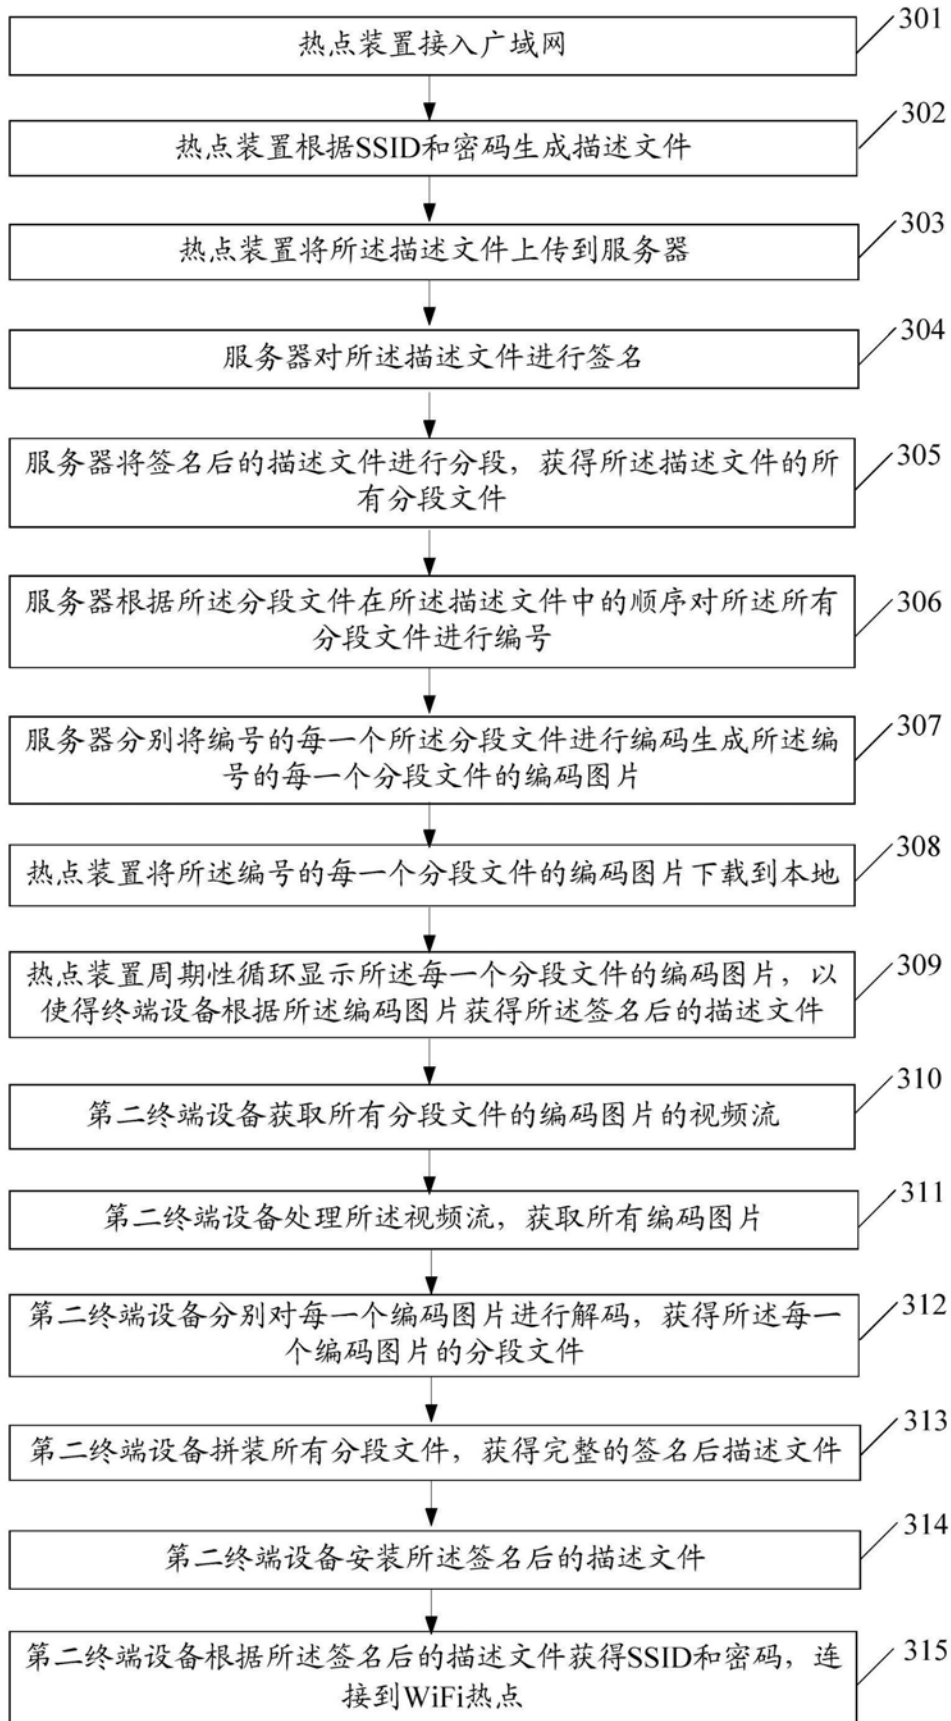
热点装置接入广域网

301

热点装置根据SSID和密码生成描述文件

302

热点装置将所述描述文件上传到服务器

303

服务器对所述描述文件进行签名

304

服务器将签名后的描述文件进行分段，获得所述描述文件的所有分段文件

305

服务器根据所述分段文件在所述描述文件中的顺序对所述所有分段文件进行编号

306

服务器分别将编号的每一个所述分段文件进行编码生成所述编号的每一个分段文件的编码图片

307

热点装置将所述编号的每一个分段文件的编码图片下载到本地

308

热点装置周期性循环显示所述每一个分段文件的编码图片，以使得终端设备根据所述编码图片获得所述签名后的描述文件

309

第二终端设备获取所有分段文件的编码图片的视频流

310

第二终端设备处理所述视频流，获取所有编码图片

311

第二终端设备分别对每一个编码图片进行解码，获得所述每一个编码图片的分段文件

312

第二终端设备拼装所有分段文件，获得完整的签名后描述文件

313

第二终端设备安装所述签名后的描述文件

314

第二终端设备根据所述签名后的描述文件获得SSID和密码，连接到WiFi热点

315